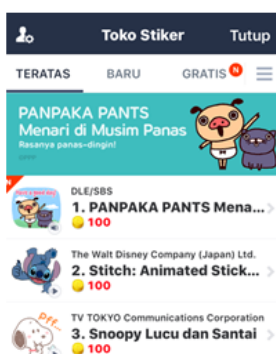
Toko Stiker
Tutup

TERATAS
BARU
GRATIS N

PANPAKA PANTS
Menari di Musim Panas
Rasanya panas-dingin!

N
DLE/SBS
1. PANPAKA PANTS Mena...
100

The Walt Disney Company (Japan) Ltd.
2. Stitch: Animated Stick...
100

TV TOKYO Communications Corporation
3. Snoopy Lucu dan Santai
100